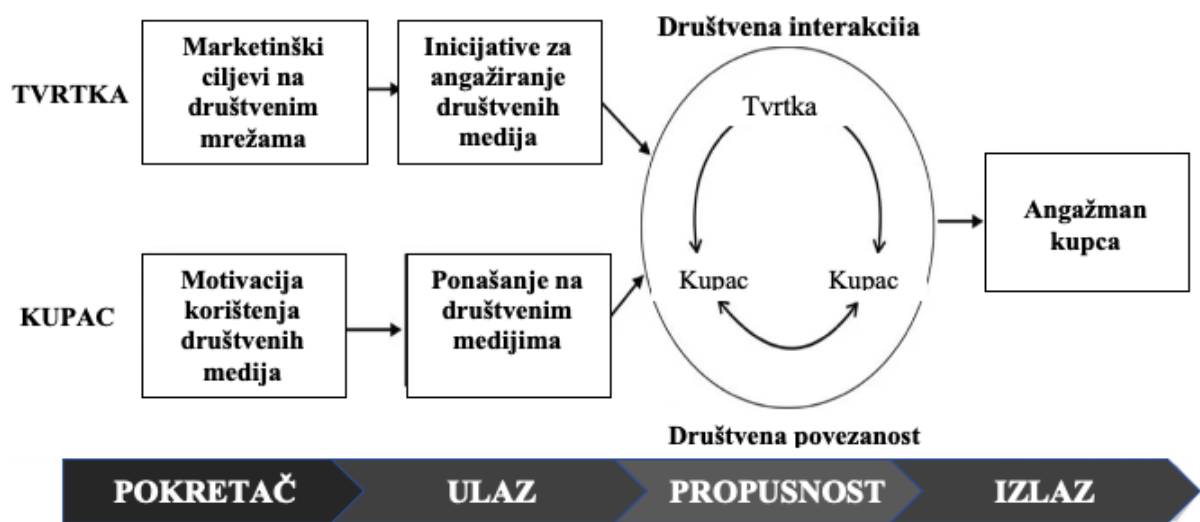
TVRTKA

Marketinški ciljevi na društvenim mrežama

Inicijative za angažiranje društvenih medija

Društvena interakciia

Tvrtka

Kupac

Kupac

Angažman kupca

KUPAC

Motivacija korištenja društvenih medija

Ponašanje na društvenim medijima

Društvena povezanost

POKRETAČ

ULAZ

PROPUSNOST

IZLAZ